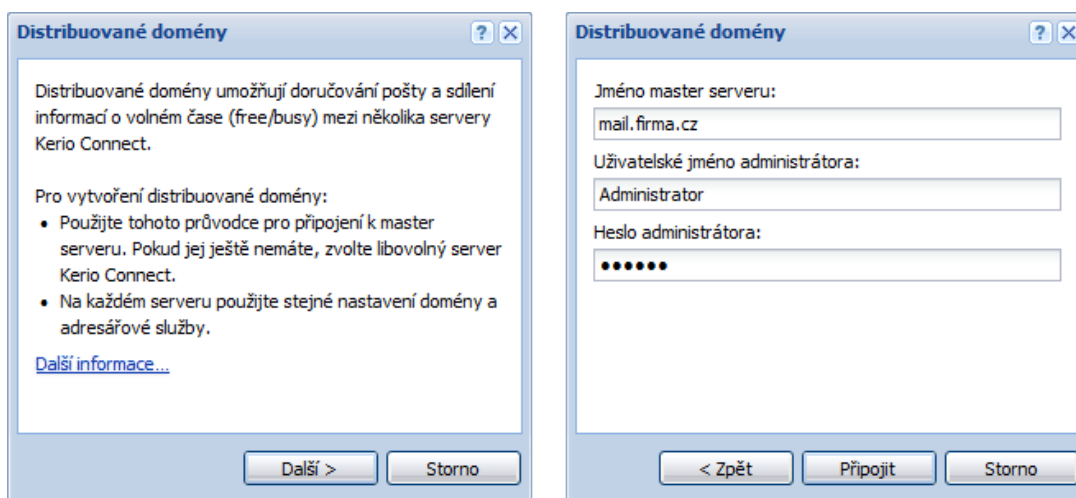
Distribuované domény

?

Distribuované domény umožňují doručování pošty a sdílení informací o volném čase (free/busy) mezi několika servery Kerio Connect.

Pro vytvoření distribuované domény:

- Použijte tohoto průvodce pro připojení k master serveru. Pokud jej ještě nemáte, zvolte libovolný server Kerio Connect.
- Na každém serveru použijte stejné nastavení domény a adresářové služby.

Další informace...

Další >

Storno

Distribuované domény

?

Jméno master serveru:

mail.firma.cz

Uživatelské jméno administrátora:

Administrator

Heslo administrátora:

••••••

< Zpět

Připojit

Storno